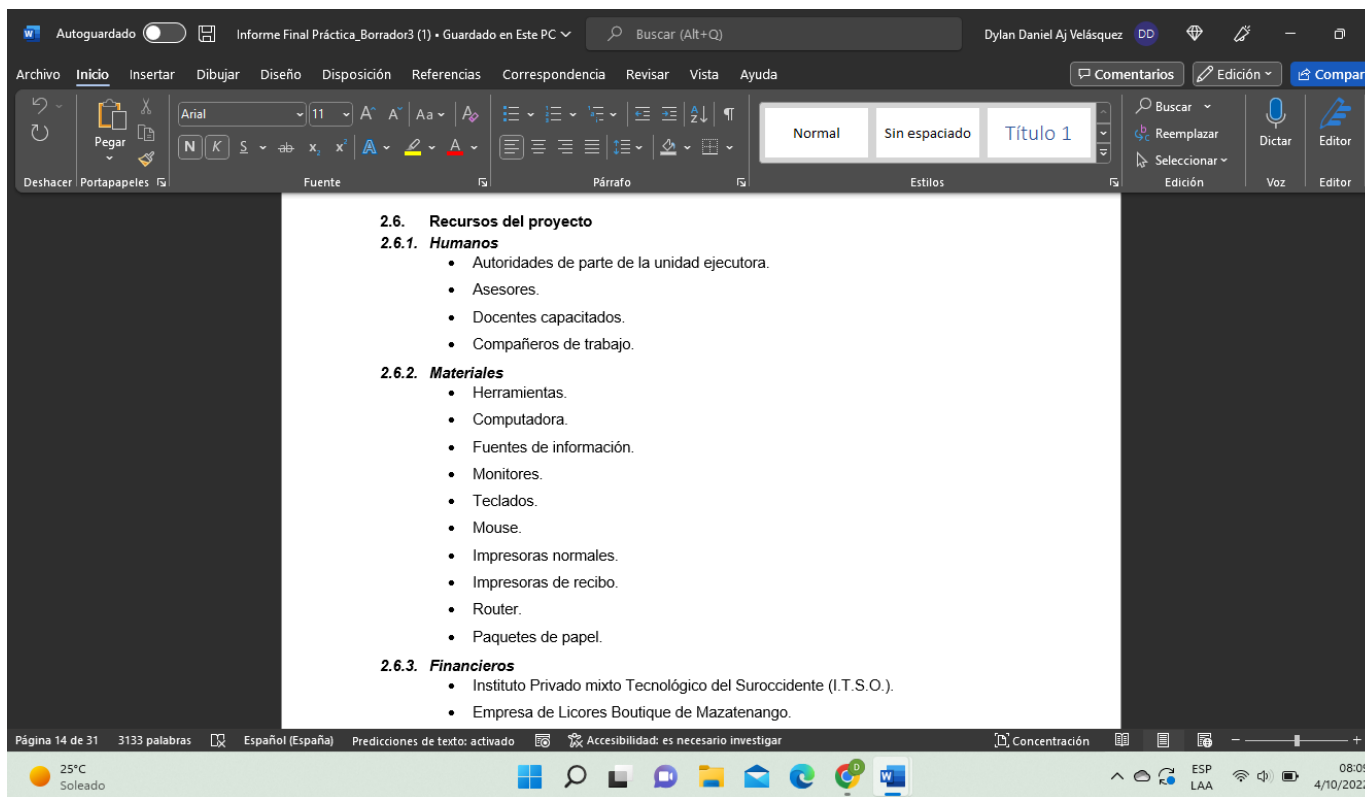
Autoguardado  Informe Final Práctica_Borrador3 (1) • Guardado en Este PC  Buscar (Alt+Q)  Dylan Daniel Aj Velásquez DD

Archivo Inicio Insertar Dibujar Diseño Disposición Referencias Correspondencia Revisar Vista Ayuda  Comentarios  Edición  Compar

Pegar  Arial  11  Normal  Sin espaciado  Título 1  Buscar  Reemplazar  Seleccionar  Dictar  Editor

Deshacer  Portapapeles  Fuente  Párrafo  Estilos  Edición  Voz  Editor

2.6. Recursos del proyecto
2.6.1. Humanos
• Autoridades de parte de la unidad ejecutora.
• Asesores.
• Docentes capacitados.
• Compañeros de trabajo.

2.6.2. Materiales
• Herramientas.
• Computadora.
• Fuentes de información.
• Monitores.
• Teclados.
• Mouse.
• Impresoras normales.
• Impresoras de recibo.
• Router.
• Paquetes de papel.

2.6.3. Financieros
• Instituto Privado mixto Tecnológico del Suroccidente (I.T.S.O.).
• Empresa de Licores Boutique de Mazatenango.

Página 14 de 31  3133 palabras  Español (España)  Predicciones de texto: activado  Accesibilidad: es necesario investigar  Concentración

25°C Soleado  ESP LAA  08:0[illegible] 4/10/202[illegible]